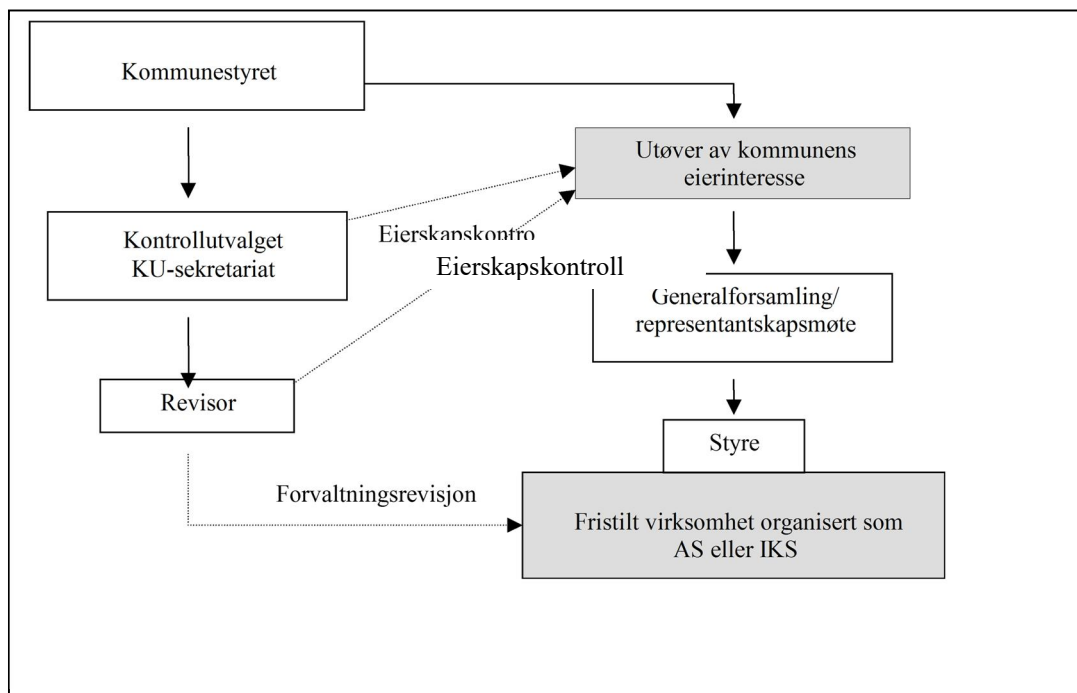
Kommunestyret

Utøver av kommunens eierinteresse

Kontrollutvalget
KU-sekretariat

Eierskapskontro

Eierskapskontroll

Generalforsamling/
representantskapsmøte

Revisor

Styre

Forvaltningsrevisjon

Fristilt virksomhet organisert som AS eller IKS